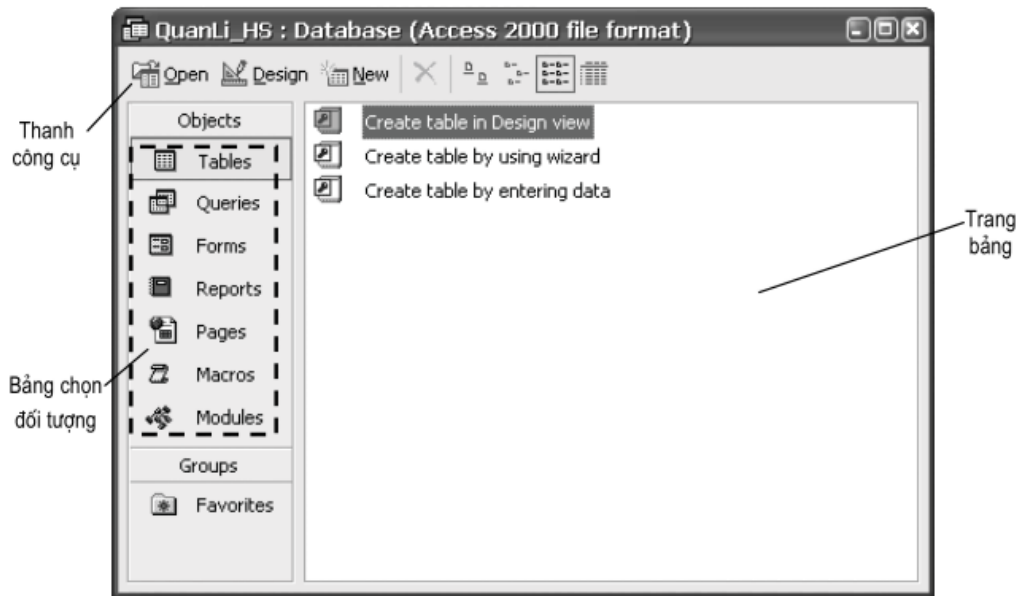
QuanLi_HS : Database (Access 2000 file format)

Open Design New

Thanh công cụ

Objects

Tables

Queries

Forms

Reports

Pages

Macros

Modules

Groups

Favorites

Create table in Design view

Create table by using wizard

Create table by entering data

Trang bảng

Bảng chọn đối tượng